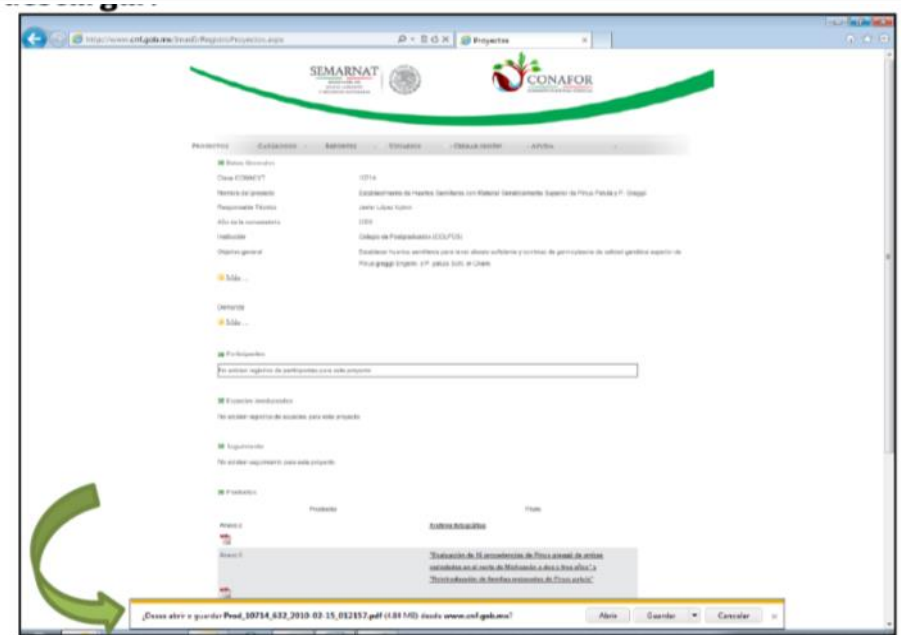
http://www.cnf.gob.mx/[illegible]/RegistroProyectos.aspx

Proyectos

SEMARNAT

CONAFOR

PROYECTOS | CATÁLOGOS | REPORTES | ESTADOS | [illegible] | AYUDA

Datos Generales

Clave CONACYT | 10714

Nombre del proyecto | Establecimiento de Huertos Semilleros con Material Genéticamente Superior de Pinus Patula y P. Greggii

Responsable Técnico | Javier López Upton

Año de la convocatoria | 2004

Institución | Colegio de Postgraduados (COLPOS)

Objetivo general | Establecer huertos semilleros para tener abasto suficiente y continuo de germoplasma de calidad genética superior de Pinus greggii Engelm. y P. patula Schl. et Cham.

Más...

Demanda

Más...

Participantes

No existen registros de participantes para este proyecto

Acuerdos involucrados

No existen registros de acuerdos para este proyecto

Seguimiento

No existen seguimiento para este proyecto

Productos

Producto | Título

Anexo 2 | Análisis Ampliado

Anexo 3 | "Evaluación de 16 procedencias de Pinus greggii de ambas variedades en el norte de Michoacán a dos y tres años" y "Reintroducción de familias evaluadas de Pinus patula"

¿Desea abrir o guardar Prod_10714_632_2010-03-15_012157.pdf (4.84 MB) desde www.cnf.gob.mx? | Abrir | Guardar | Cancelar